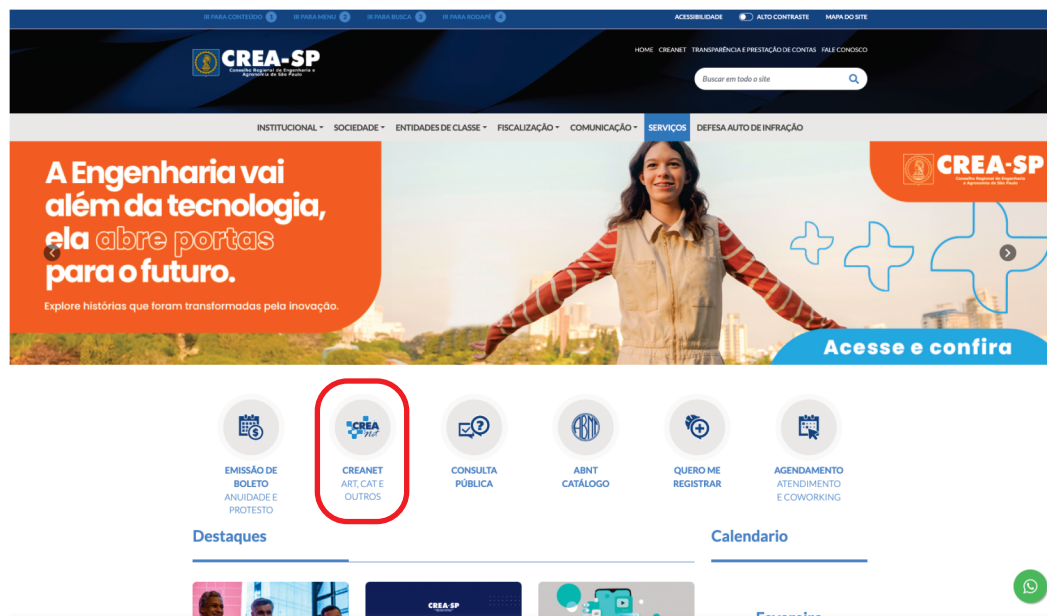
IR PARA CONTEÚDO 1 IR PARA MENU 2 IR PARA BUSCA 3 IR PARA RODAPÉ 4

ACESSIBILIDADE ALTO CONTRASTE MAPA DO SITE

CREA-SP Conselho Regional de Engenharia e Agronomia do Estado de São Paulo

HOME CREANET TRANSPARÊNCIA E PRESTAÇÃO DE CONTAS FALE CONOSCO

Buscar em todo o site

INSTITUCIONAL SOCIEDADE ENTIDADES DE CLASSE FISCALIZAÇÃO COMUNICAÇÃO SERVIÇOS DEFESA AUTO DE INFRAÇÃO

A Engenharia vai além da tecnologia, ela abre portas para o futuro.

Explore histórias que foram transformadas pela inovação.

CREA-SP Conselho Regional de Engenharia e Agronomia do Estado de São Paulo

Acesse e confira

EMISSÃO DE BOLETO ANUIDADE E PROTESTO

CREA Net

CREANET ART, CAT E OUTROS

CONSULTA PÚBLICA

ABNT

ABNT CATÁLOGO

QUERO ME REGISTRAR

AGENDAMENTO ATENDIMENTO E COWORKING

Destaques

Calendario

CREA-SP